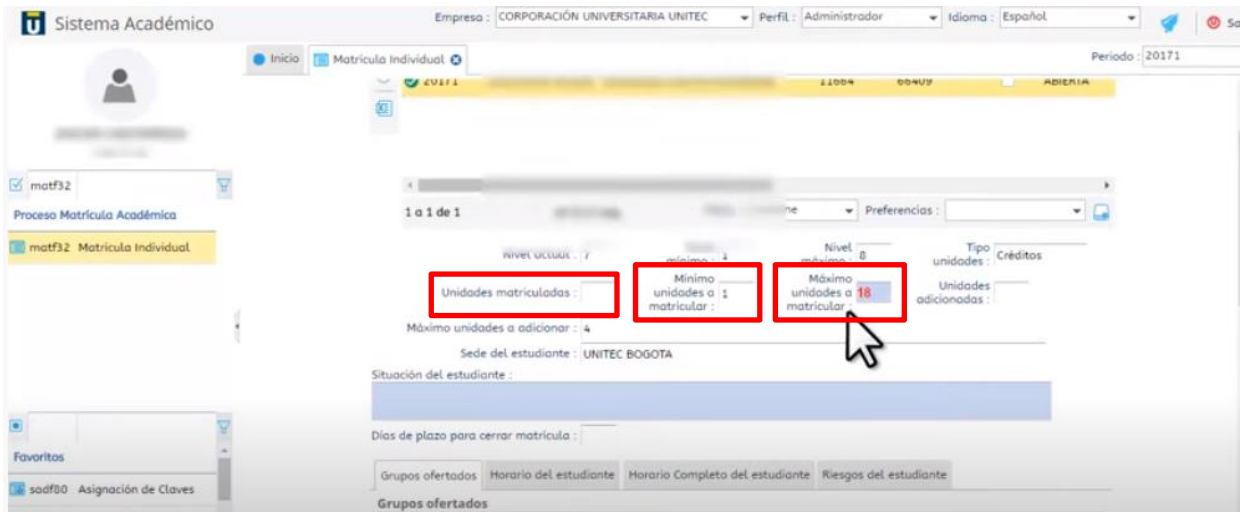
Sistema Académico

Empresa : CORPORACIÓN UNIVERSITARIA UNITEC
Perfil : Administrador
Idioma : Español
Sa

Inicio
Matricula Individual
Periodo : 20171

20171 11664 66409 ABIERTA

matf32
Proceso Matrícula Académica
matf32 Matrícula Individual

1 a 1 de 1
Preferencias :

Nivel actual : 7
mínimo : 1
Nivel máximo : 8
Tipo unidades : Créditos
Unidades matriculadas :
Mínimo unidades a matricular : 1
Máximo unidades a matricular : 18
Unidades adicionadas :
Máximo unidades a adicionar : 4
Sede del estudiante : UNITEC BOGOTA
Situación del estudiante :
Días de plazo para cerrar matricula :

Favoritos
sadf80 Asignación de Claves

Grupos ofertados
Horario del estudiante
Horario Completo del estudiante
Riesgos del estudiante
Grupos ofertados